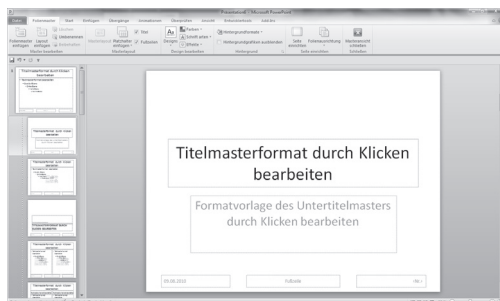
Präsentation1 - Microsoft PowerPoint

Datei Folienmaster Start Einfügen Übergänge Animationen Überprüfen Ansicht Entwicklertools Add-Ins

Folienmaster einfügen Layout einfügen Löschen Umbenennen Beibehalten Master bearbeiten Masterlayout Platzhalter einfügen Titel Fußzeilen Masterlayout Designs Farben Schriftarten Effekte Design bearbeiten Hintergrundformate Hintergrundgrafiken ausblenden Hintergrund Seite einrichten Folienausrichtung Seite einrichten Masteransicht schließen Schließen

Titelmasterformat durch Klicken bearbeiten

Formatvorlage des Untertitelmasters durch Klicken bearbeiten

09.06.2010 Fußzeile <Nr.>